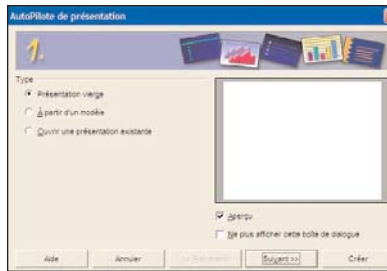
AutoPilote de présentation

1.

Type

Présentation vierge

À partir d'un modèle

Ouvrir une présentation existante

Aperçu

Ne plus afficher cette boîte de dialogue

Aide

Annuler

<< Précédent

Suivant >>

Créer